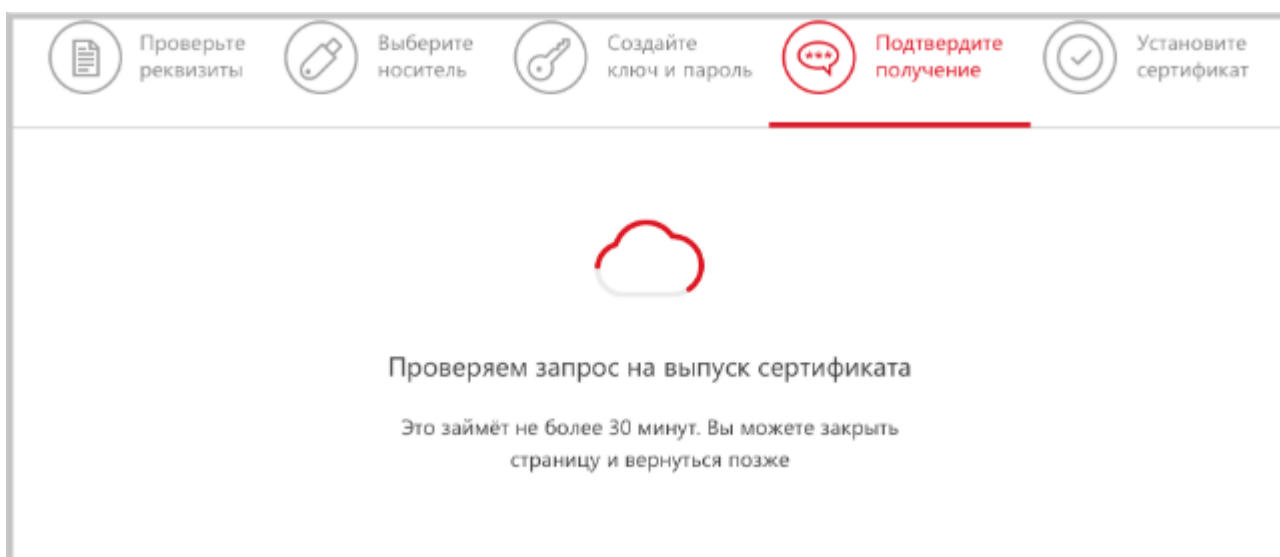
Проверьте реквизиты

Выберите носитель

Создайте ключ и пароль

***

Подтвердите получение

Установите сертификат

Проверяем запрос на выпуск сертификата

Это займёт не более 30 минут. Вы можете закрыть страницу и вернуться позже